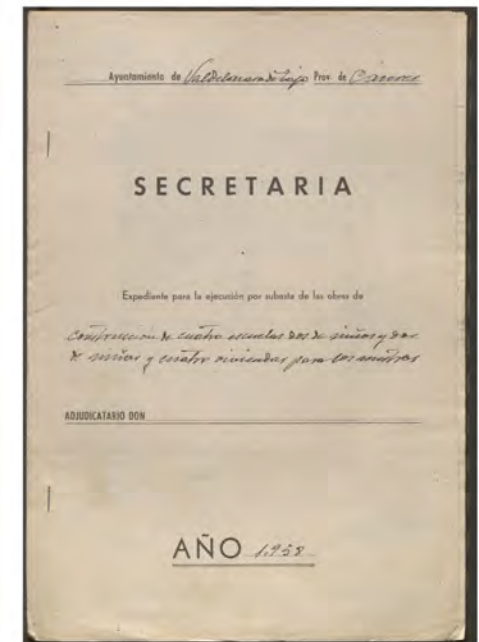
Ayuntamiento de Valdelacasa de Tajo Prov. de Cáceres

SECRETARIA

Expediente para la ejecución por subasta de las obras de

Construcción de cuatro escuelas dos de niños y dos de niñas y cuatro viviendas para los maestros

ADJUDICATARIO DON

AÑO 1.958